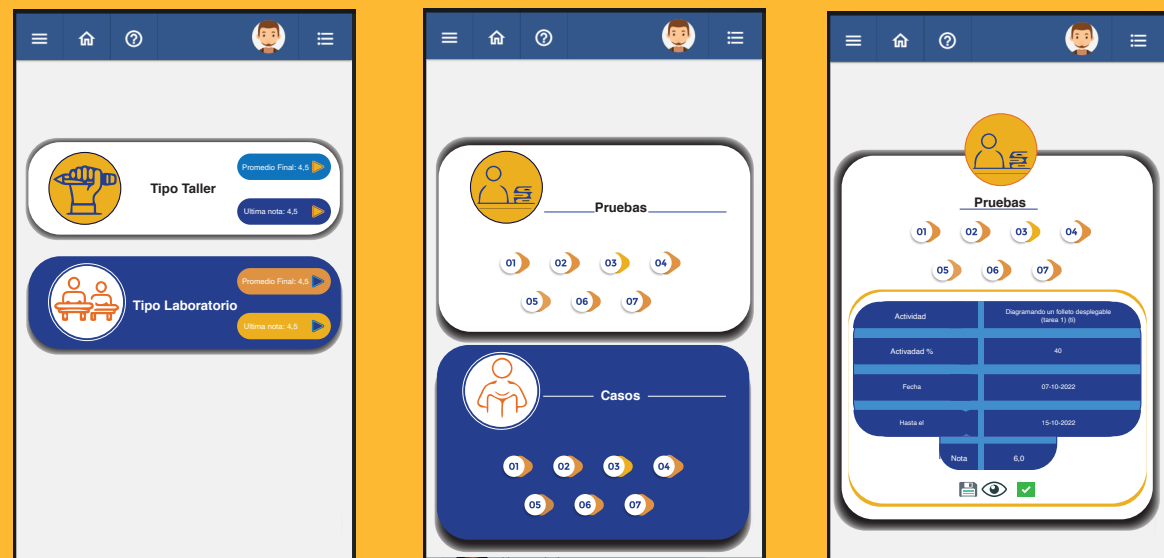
Tipo Taller

Promedio Final: 4,5

Ultima nota: 4,5

Tipo Laboratorio

Promedio Final: 4,5

Ultima nota: 4,5

Pruebas

01 02 03 04

05 06 07

Casos

01 02 03 04

05 06 07

Pruebas

01 02 03 04

05 06 07

| Actividad | Diagramando un folleto desplegable (tarea 1) (6) |
|---|---|
| Activadad % | 40 |
| Fecha | 07-10-2022 |
| Hasta el | 15-10-2022 |
| Nota | 6,0 |